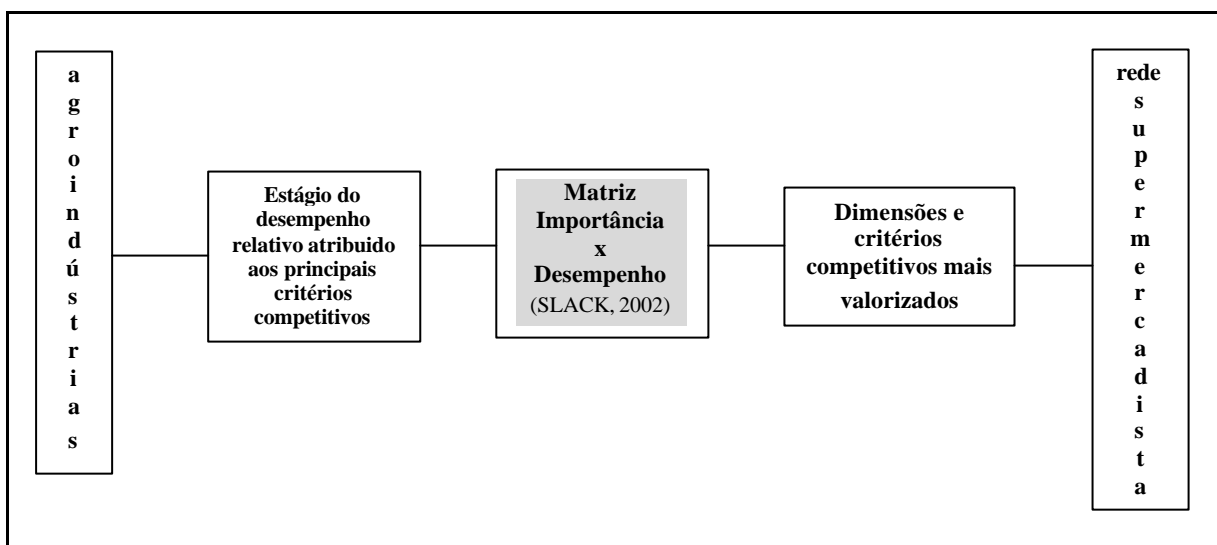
agroindústrias

Estágio do desempenho relativo atribuido aos principais critérios competitivos

Matriz Importância x Desempenho (SLACK, 2002)

Dimensões e critérios competitivos mais valorizados

rede supermercadista